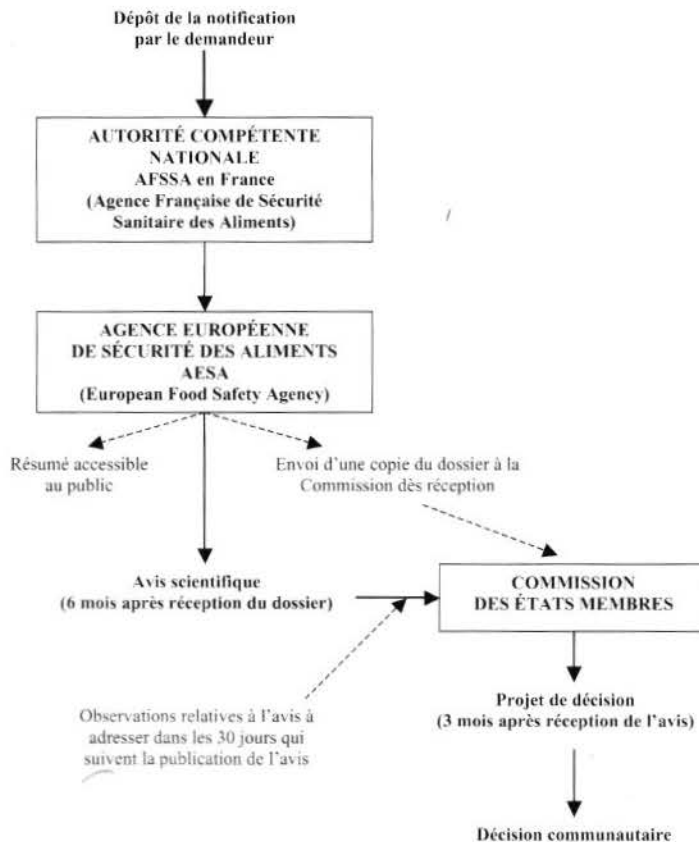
Dépôt de la notification par le demandeur

AUTORITÉ COMPÉTENTE NATIONALE
AFSSA en France
(Agence Française de Sécurité Sanitaire des Aliments)

AGENCE EUROPÉENNE DE SÉCURITÉ DES ALIMENTS
AESA
(European Food Safety Agency)

Résumé accessible au public

Envoi d'une copie du dossier à la Commission dès réception

Avis scientifique
(6 mois après réception du dossier)

COMMISSION DES ÉTATS MEMBRES

Observations relatives à l'avis à adresser dans les 30 jours qui suivent la publication de l'avis

Projet de décision
(3 mois après réception de l'avis)

Décision communautaire